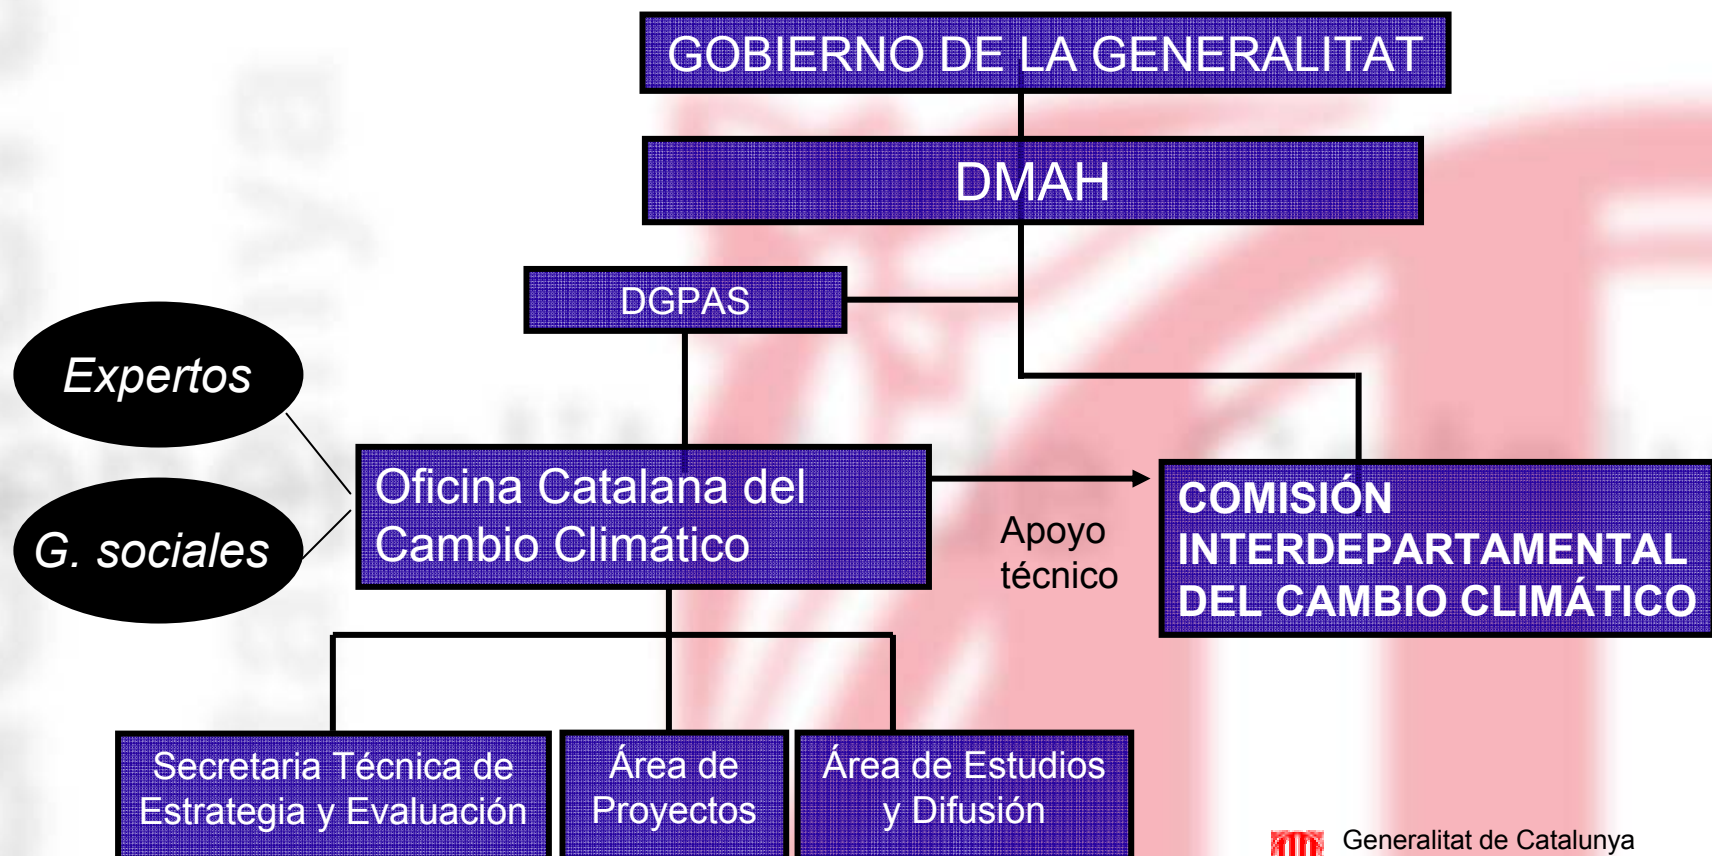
GOBIERNO DE LA GENERALITAT

DMAH

DGPAS

Expertos

G. sociales

Oficina Catalana del Cambio Climático

Apoyo técnico

COMISIÓN INTERDEPARTAMENTAL DEL CAMBIO CLIMÁTICO

Secretaria Técnica de Estrategia y Evaluación

Área de Proyectos

Área de Estudios y Difusión

Generalitat de Catalunya